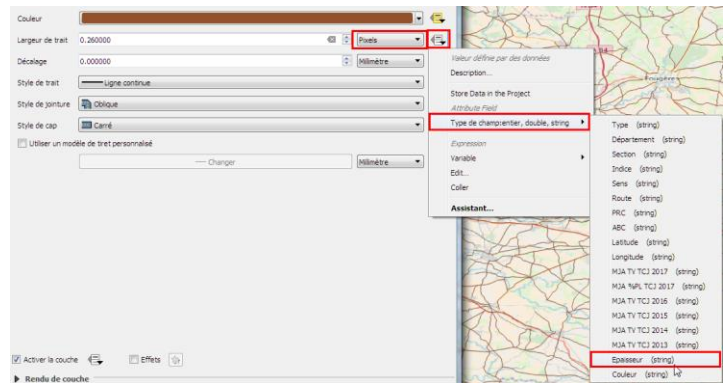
Couleur

Largeur de trait 0.260000 Pixels

Décalage 0.000000 Millimètre

Style de trait Ligne continue

Style de jointure Oblique

Style de cap Carré

Utiliser un modèle de tiret personnalisé

Changer Millimètre

Valeur définie par des données
Description...
Store Data in the Project
Attribute Field
Type de champ:entier, double, string
Expression
Variable
Edit...
Coller
Assistant...

Type (string)
Département (string)
Section (string)
Indice (string)
Sens (string)
Route (string)
PRC (string)
ABC (string)
Latitude (string)
Longitude (string)
MJA TV TCJ 2017 (string)
MJA %PL TCJ 2017 (string)
MJA TV TCJ 2016 (string)
MJA TV TCJ 2015 (string)
MJA TV TCJ 2014 (string)
MJA TV TCJ 2013 (string)
Epaisseur (string)
Couleur (string)

Activer la couche Effets

Rendu de couche